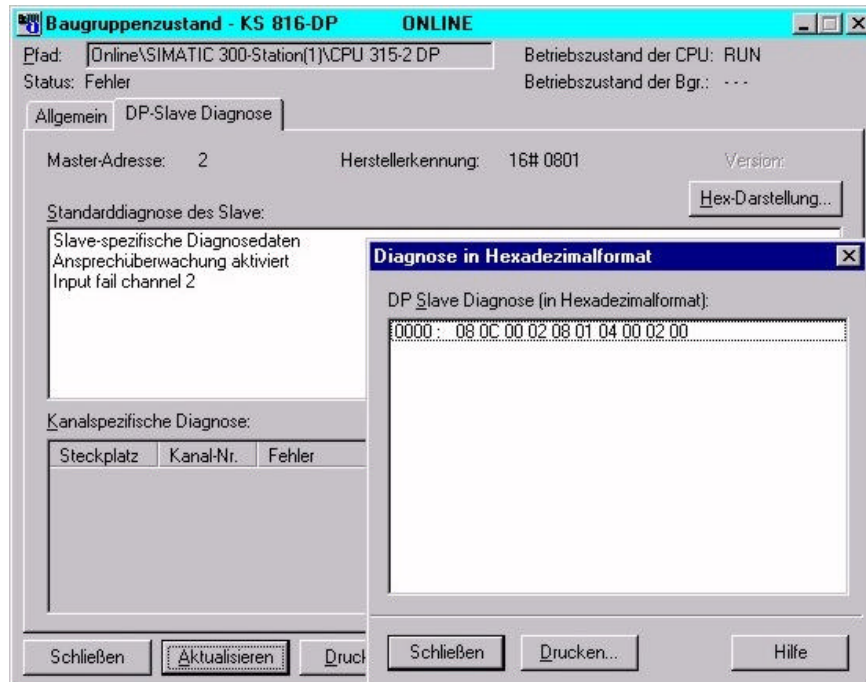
Baugruppenzustand - KS 816-DP ONLINE

Pfad: Online\SIMATIC 300-Station(1)\CPU 315-2 DP
Betriebszustand der CPU: RUN
Status: Fehler
Betriebszustand der Bgr.: - - -

Allgemein | DP-Slave Diagnose

Master-Adresse: 2
Herstellerkennung: 16# 0801
Version:

Hex-Darstellung...

Standarddiagnose des Slave:

Slave-spezifische Diagnosedaten
Ansprechüberwachung aktiviert
Input fail channel 2

Kanalspezifische Diagnose:

| Steckplatz | Kanal-Nr. | Fehler |
|---|---|---|

Schließen | Aktualisieren | Druck

Diagnose in Hexadezimalformat

DP Slave Diagnose (in Hexadezimalformat):

0000 : 08 0C 00 02 08 01 04 00 02 00

Schließen | Drucken... | Hilfe